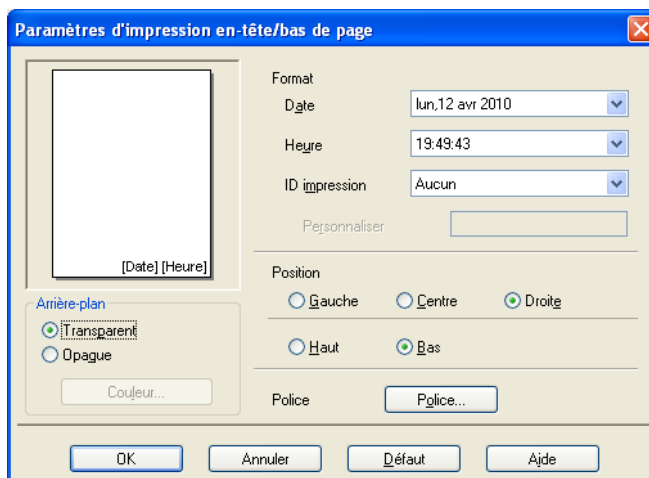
Paramètres d'impression en-tête/bas de page

[Date] [Heure]

Arrière-plan
Transparent
Opague
Couleur...

Format
Date lun,12 avr 2010
Heure 19:49:43
ID impression Aucun
Personnaliser

Position
Gauche Centre Droite
Haut Bas

Police Police...

OK Annuler Défaut Aide